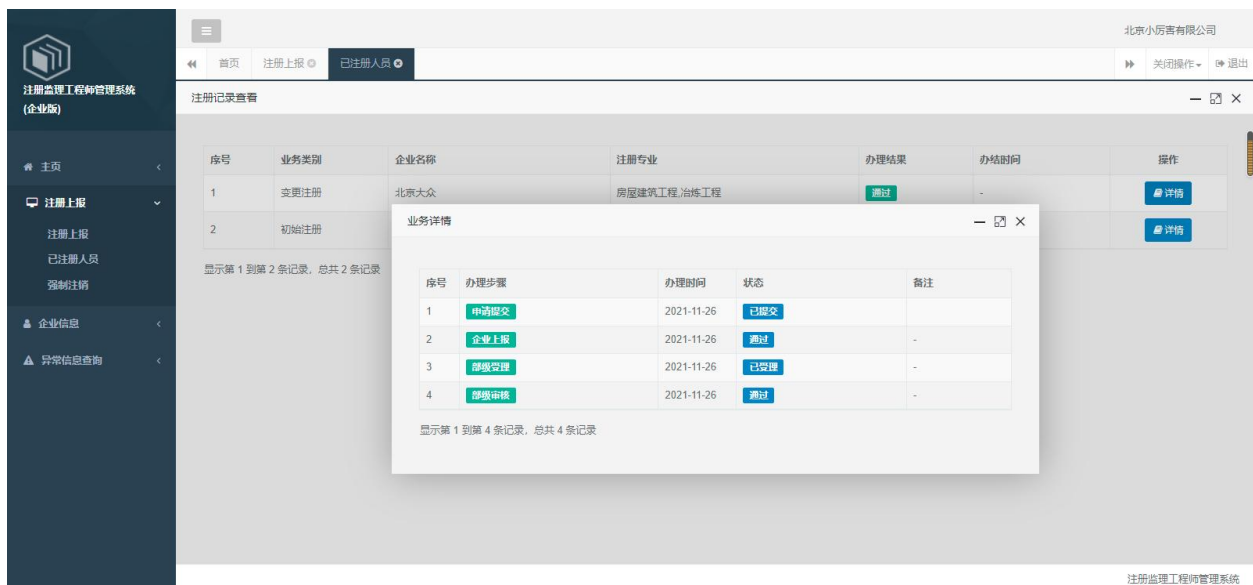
注册监理工程师管理系统（企业版）

主页
注册上报
注册上报
已注册人员
强制注销
企业信息
异常信息查询

北京小厉害有限公司

首页 注册上报 已注册人员

关闭操作 退出

注册记录查看

| 序号 | 业务类别 | 企业名称 | 注册专业 | 办理结果 | 办结时间 | 操作 |
|---|---|---|---|---|---|---|
| 1 | 变更注册 | 北京大众 | 房屋建筑工程,冶炼工程 | 通过 | - | 详情 |
| 2 | 初始注册 | | | | | 详情 |

显示第 1 到第 2 条记录，总共 2 条记录

业务详情

| 序号 | 办理步骤 | 办理时间 | 状态 | 备注 |
|---|---|---|---|---|
| 1 | 申请提交 | 2021-11-26 | 已提交 | |
| 2 | 企业上报 | 2021-11-26 | 通过 | - |
| 3 | 部级受理 | 2021-11-26 | 已受理 | - |
| 4 | 部级审核 | 2021-11-26 | 通过 | - |

显示第 1 到第 4 条记录，总共 4 条记录

注册监理工程师管理系统